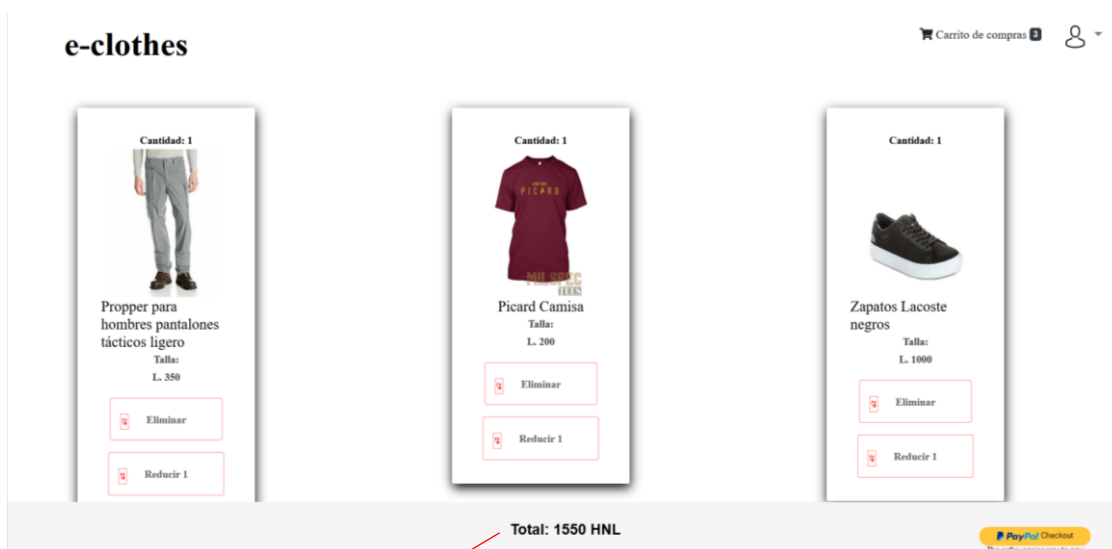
e-clothes

Carrito de compras 3

Cantidad: 1

Propper para hombres pantalones tácticos ligero

Talla:

L. 350

Eliminar

Reducir 1

Cantidad: 1

PICARD

MILSPEC

Picard Camisa

Talla:

L. 200

Eliminar

Reducir 1

Cantidad: 1

Zapatos Lacoste negros

Talla:

L. 1000

Eliminar

Reducir 1

Total: 1550 HNL

PayPal Checkout

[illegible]